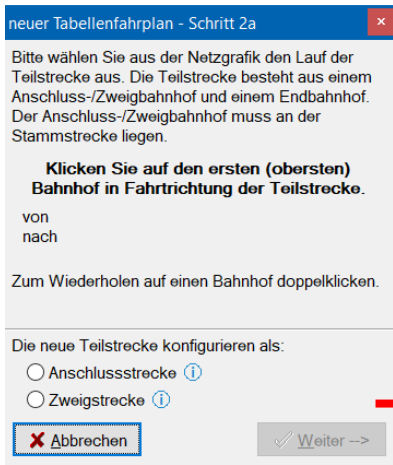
neuer Tabellenfahrplan - Schritt 2a

Bitte wählen Sie aus der Netzgrafik den Lauf der Teilstrecke aus. Die Teilstrecke besteht aus einem Anschluss-/Zweigbahnhof und einem Endbahnhof. Der Anschluss-/Zweigbahnhof muss an der Stammstrecke liegen.

Klicken Sie auf den ersten (obersten) Bahnhof in Fahrtrichtung der Teilstrecke.

von
nach

Zum Wiederholen auf einen Bahnhof doppelklicken.

Die neue Teilstrecke konfigurieren als:

Anschlussstrecke

Zweigstrecke

Abbrechen

Weiter -->